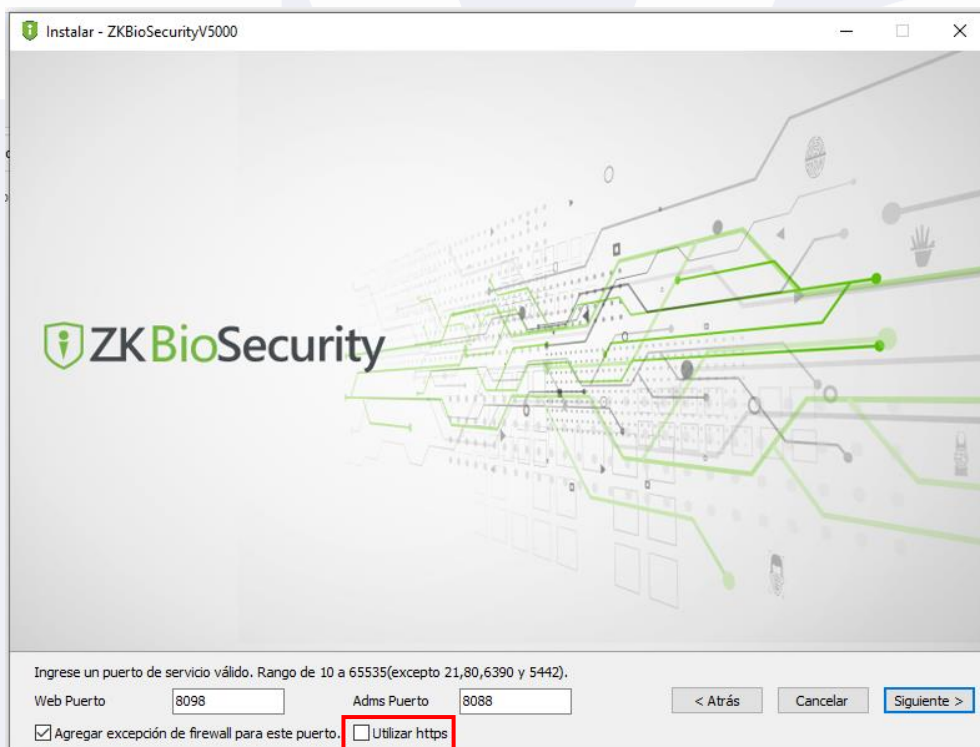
Instalar - ZKBioSecurityV5000

ZKBioSecurity

Ingrese un puerto de servicio válido. Rango de 10 a 65535(excepto 21,80,6390 y 5442).

Web Puerto 8098 Adms Puerto 8088

< Atrás Cancelar Siguiente >

Agregar excepción de firewall para este puerto. Utilizar https